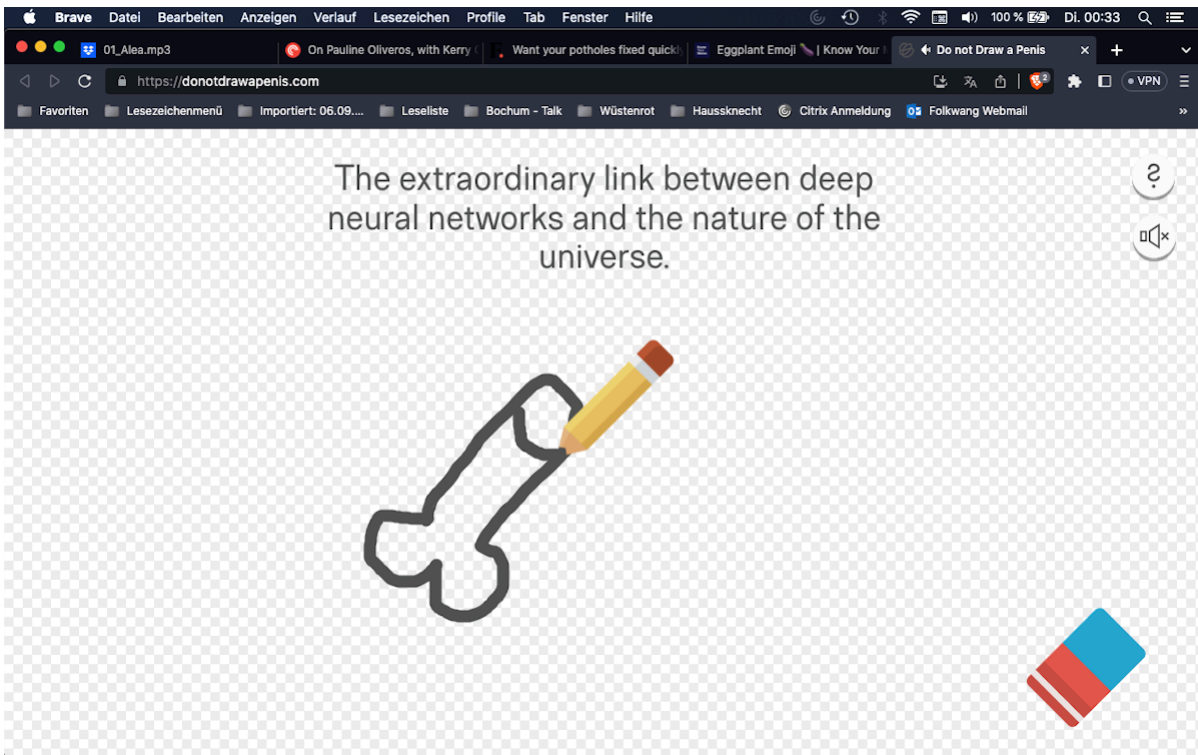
Brave Datei Bearbeiten Anzeigen Verlauf Lesezeichen Profile Tab Fenster Hilfe 100 % Di. 00:33

01_Alea.mp3 | On Pauline Oliveros, with Kerry | Want your potholes fixed quick | Eggplant Emoji | Know Your | Do not Draw a Penis

https://donotdrawapenis.com

VPN

Favoriten | Lesezeichenmenü | Importiert: 06.09.... | Leseliste | Bochum - Talk | Wüstenrot | Haussknecht | Citrix Anmeldung | Folkwang Webmail

The extraordinary link between deep neural networks and the nature of the universe.

?